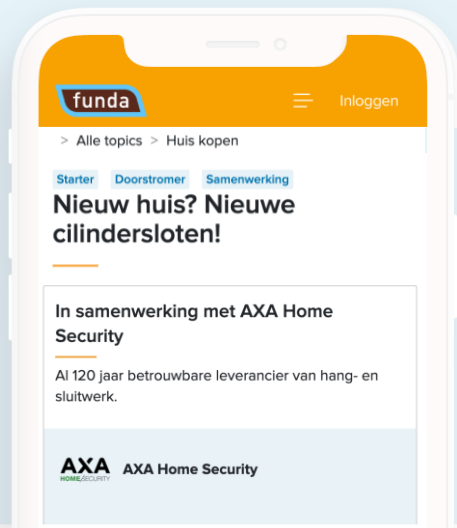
funda

Inloggen

> Alle topics > Huis kopen

Starter Doorstromer Samenwerking

Nieuw huis? Nieuwe cilindersloten!

In samenwerking met AXA Home Security

Al 120 jaar betrouwbare leverancier van hang- en sluitwerk.

AXA HOME SECURITY

AXA Home Security